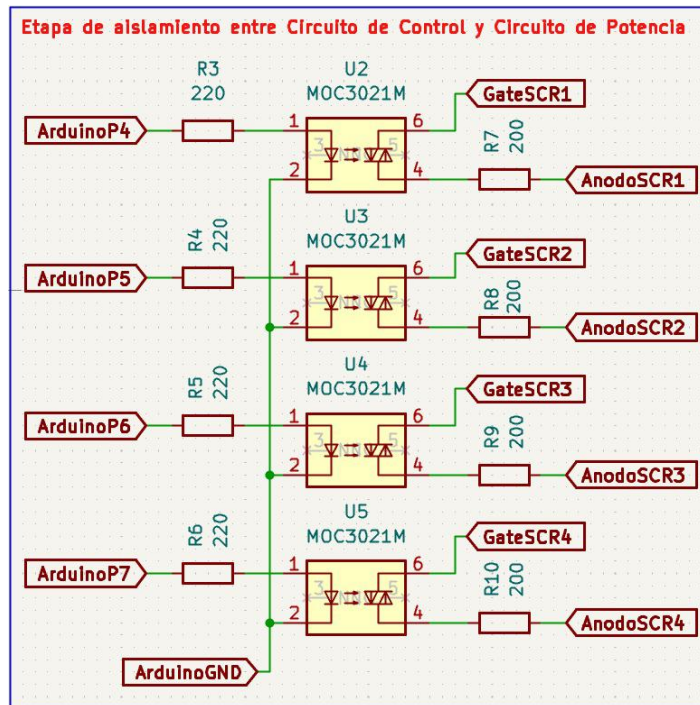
Etapa de aislamiento entre Circuito de Control y Circuito de Potencia

R3
220

U2
MOC3021M

GateSCR1

ArduinoP4

1 6

3 5

2 4

R7
200

AnodoSCR1

U3
MOC3021M

R4
220

GateSCR2

ArduinoP5

1 6

3 5

2 4

R8
200

AnodoSCR2

U4
MOC3021M

R5
220

GateSCR3

ArduinoP6

1 6

3 5

2 4

R9
200

AnodoSCR3

U5
MOC3021M

R6
220

GateSCR4

ArduinoP7

1 6

3 5

2 4

R10
200

AnodoSCR4

ArduinoGND